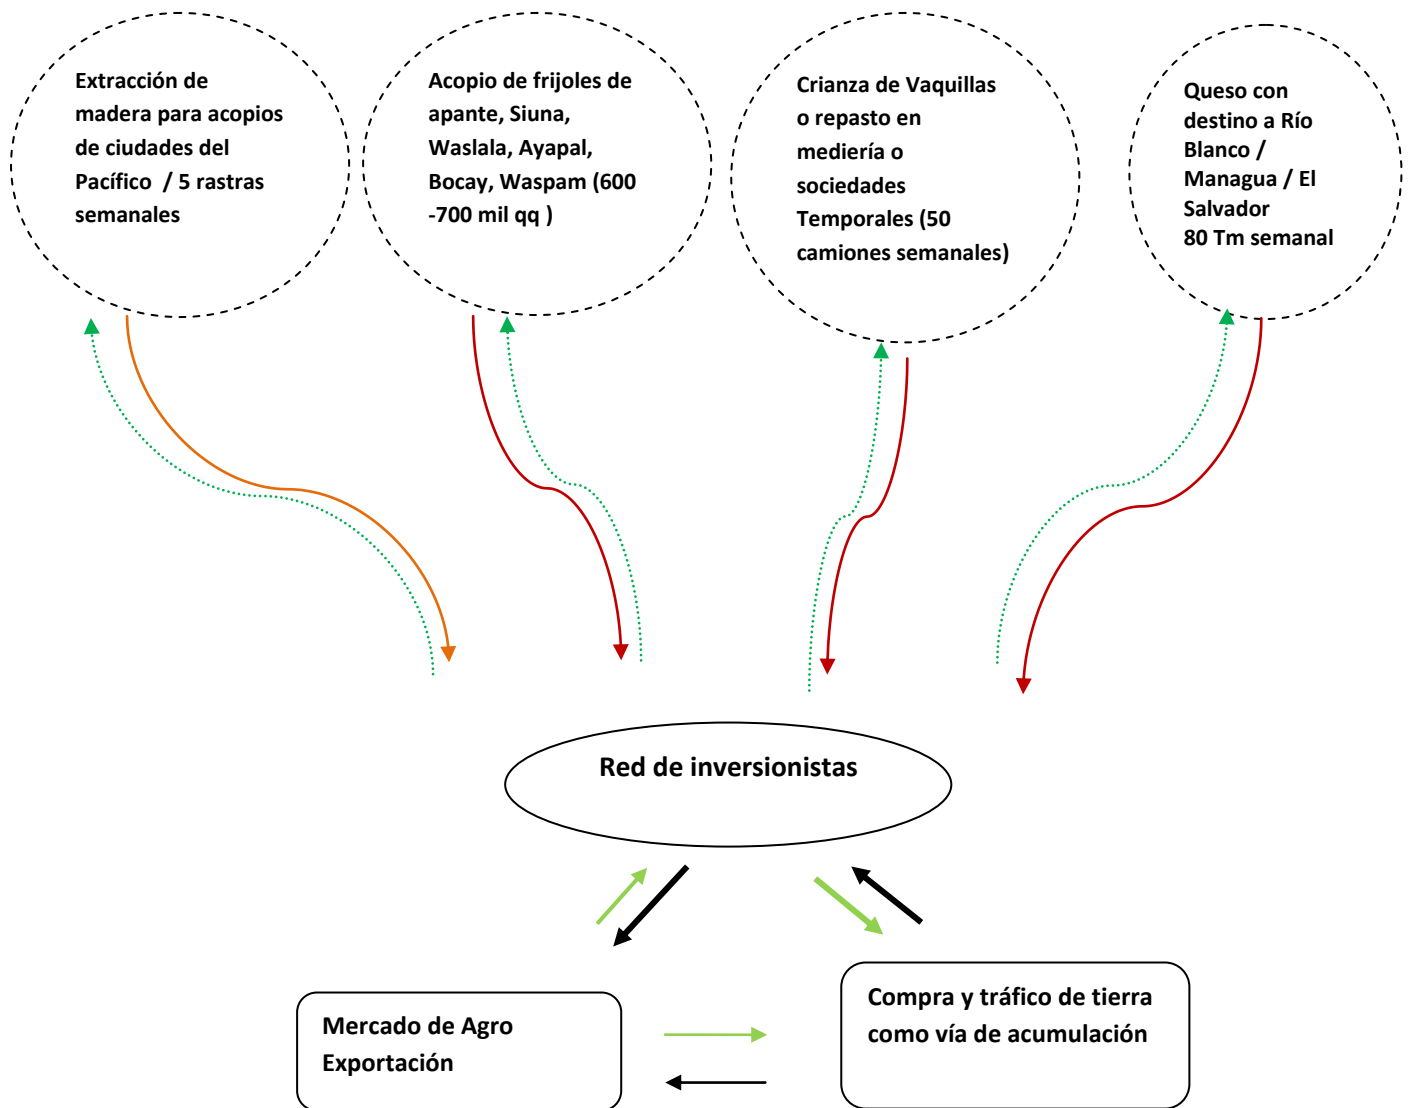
Extracción de madera para acopios de ciudades del Pacífico / 5 rastras semanales

Acopio de frijoles de apante, Siuna, Waslala, Ayapal, Bocay, Waspam (600 -700 mil qq )

Crianza de Vaquillas o repasto en mediería o sociedades Temporales (50 camiones semanales)

Queso con destino a Río Blanco / Managua / El Salvador 80 Tm semanal

Red de inversionistas

Mercado de Agro Exportación

Compra y tráfico de tierra como vía de acumulación